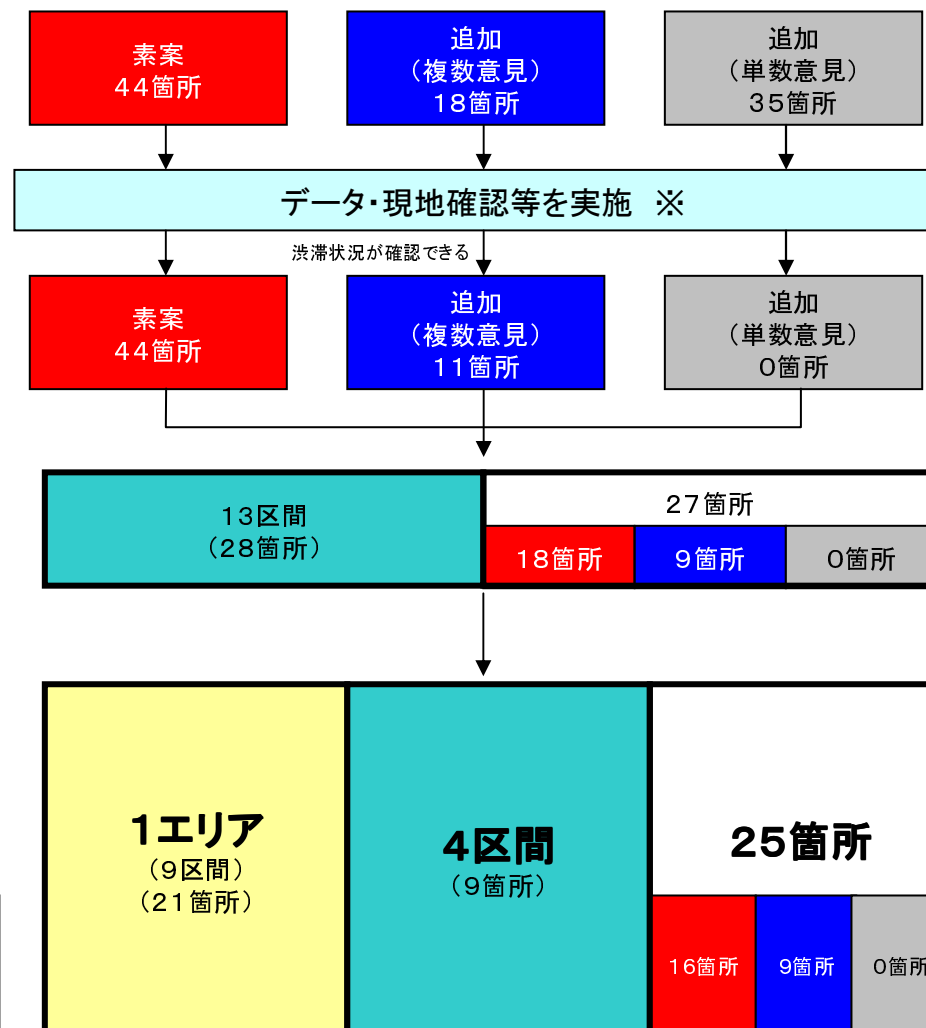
素案
44箇所

追加
（複数意見）
18箇所

追加
（単数意見）
35箇所

データ・現地確認等を実施 ※

渋滞状況が確認できる

素案
44箇所

追加
（複数意見）
11箇所

追加
（単数意見）
0箇所

13区間
（28箇所）

27箇所

18箇所

9箇所

0箇所

1エリア
（9区間）
（21箇所）

4区間
（9箇所）

25箇所

16箇所

9箇所

0箇所